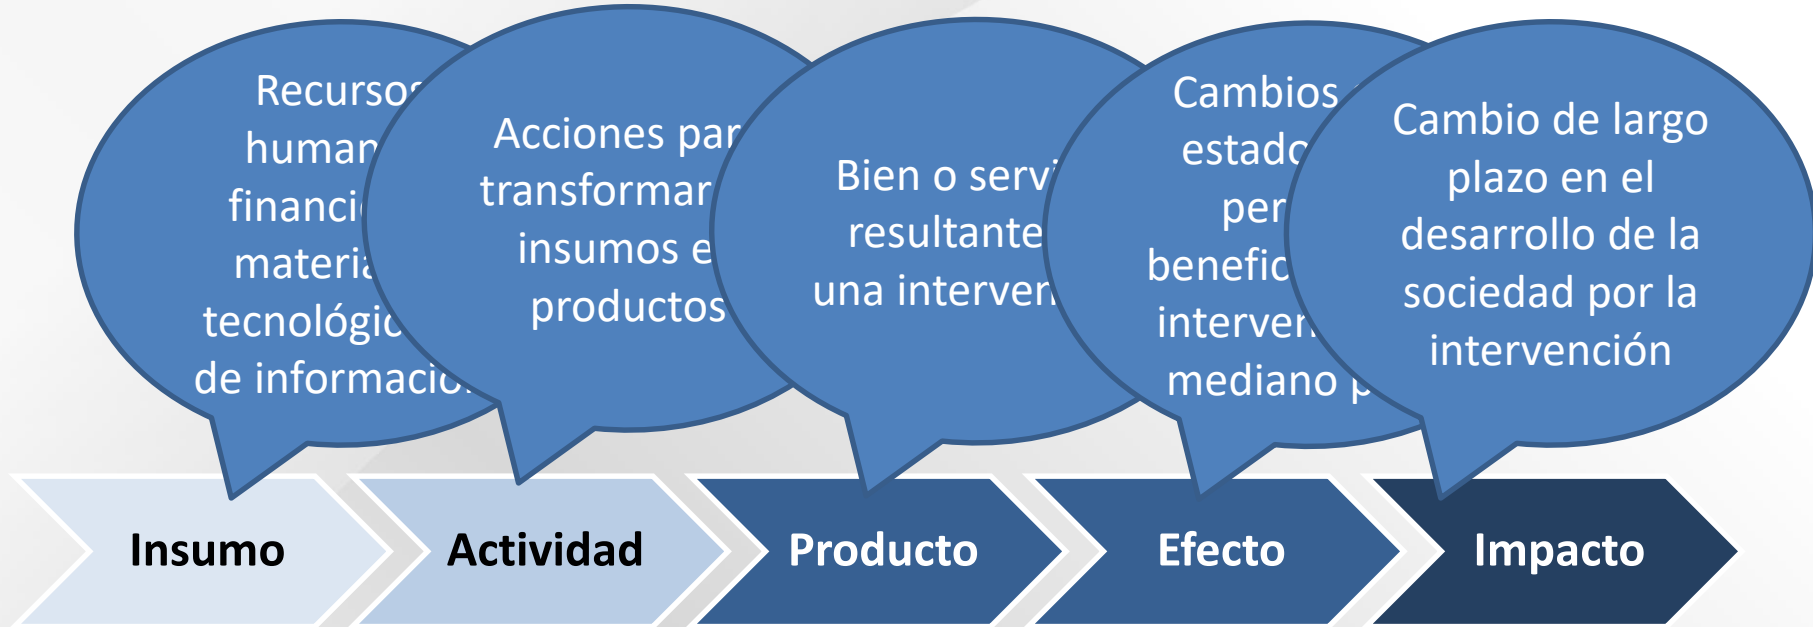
Recursos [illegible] human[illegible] financi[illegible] materia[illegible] tecnológic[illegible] de informació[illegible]

Acciones par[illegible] transformar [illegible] insumos e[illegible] productos

Bien o servi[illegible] resultante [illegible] una interven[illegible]

Cambios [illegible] estado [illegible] per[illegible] benefic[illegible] interven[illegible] mediano p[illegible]

Cambio de largo plazo en el desarrollo de la sociedad por la intervención

Insumo

Actividad

Producto

Efecto

Impacto